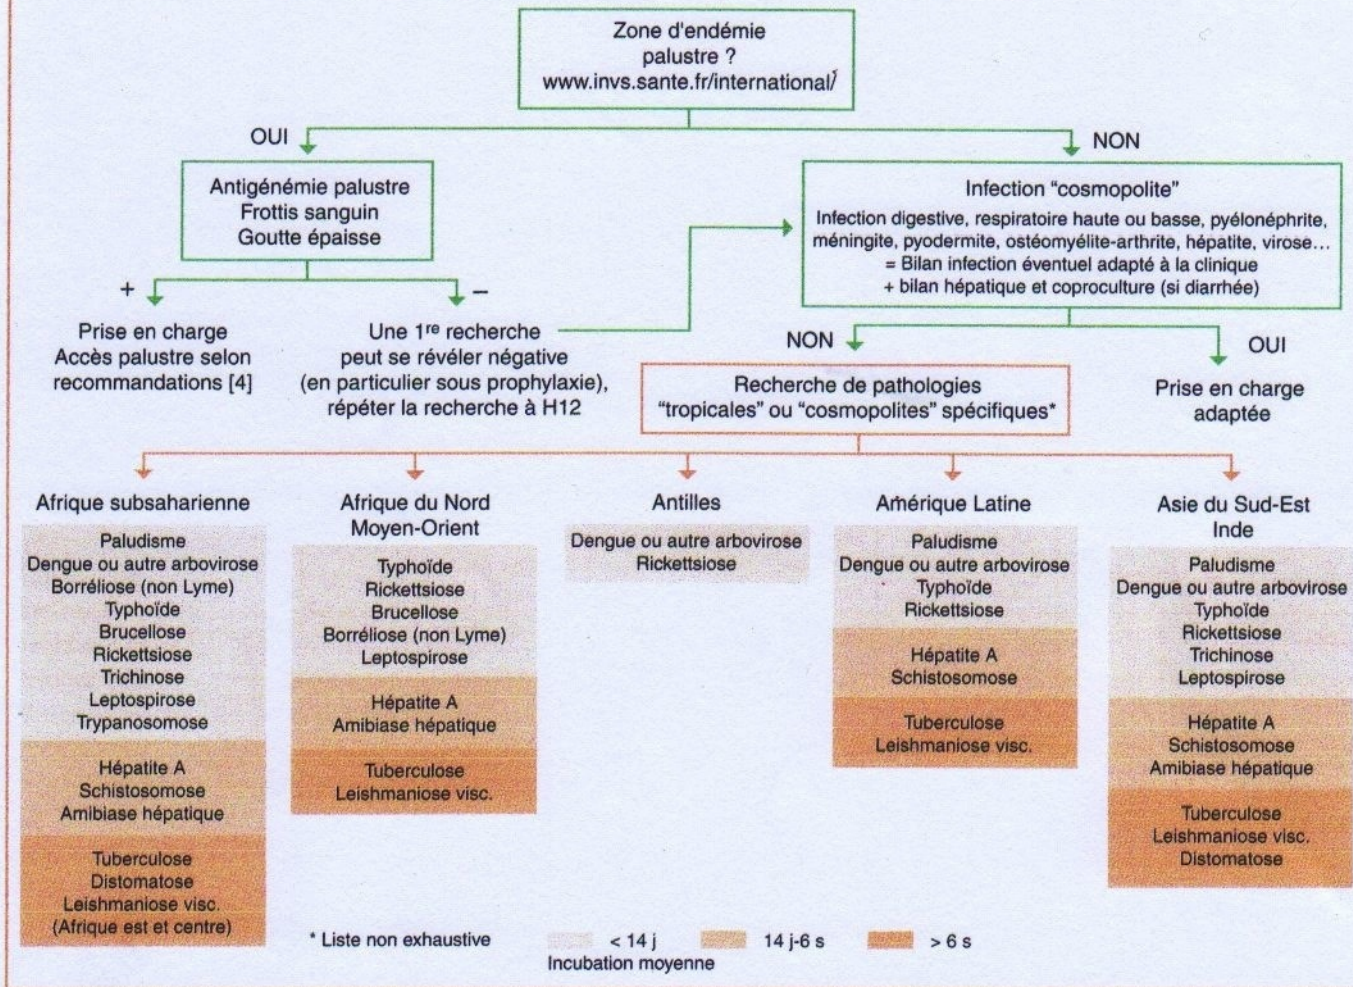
Zone d'endémie palustre ?
www.invs.sante.fr/international/

OUI

NON

Antigénémie palustre
Frottis sanguin
Goutte épaisse

+

–

Prise en charge
Accès palustre selon recommandations [4]

Une 1re recherche peut se révéler négative (en particulier sous prophylaxie), répéter la recherche à H12

Infection "cosmopolite"
Infection digestive, respiratoire haute ou basse, pyélonéphrite, méningite, pyodermite, ostéomyélite-arthrite, hépatite, virose…
= Bilan infection éventuel adapté à la clinique
+ bilan hépatique et coproculture (si diarrhée)

NON

OUI

Recherche de pathologies "tropicales" ou "cosmopolites" spécifiques*

Prise en charge adaptée

Afrique subsaharienne
Paludisme
Dengue ou autre arbovirose
Borréliose (non Lyme)
Typhoïde
Brucellose
Rickettsiose
Trichinose
Leptospirose
Trypanosomose
Hépatite A
Schistosomose
Amibiase hépatique
Tuberculose
Distomatose
Leishmaniose visc.
(Afrique est et centre)

Afrique du Nord
Moyen-Orient
Typhoïde
Rickettsiose
Brucellose
Borréliose (non Lyme)
Leptospirose
Hépatite A
Amibiase hépatique
Tuberculose
Leishmaniose visc.

Antilles
Dengue ou autre arbovirose
Rickettsiose

Amérique Latine
Paludisme
Dengue ou autre arbovirose
Typhoïde
Rickettsiose
Hépatite A
Schistosomose
Tuberculose
Leishmaniose visc.

Asie du Sud-Est
Inde
Paludisme
Dengue ou autre arbovirose
Typhoïde
Rickettsiose
Trichinose
Leptospirose
Hépatite A
Schistosomose
Amibiase hépatique
Tuberculose
Leishmaniose visc.
Distomatose

* Liste non exhaustive

< 14 j
14 j-6 s
> 6 s
Incubation moyenne